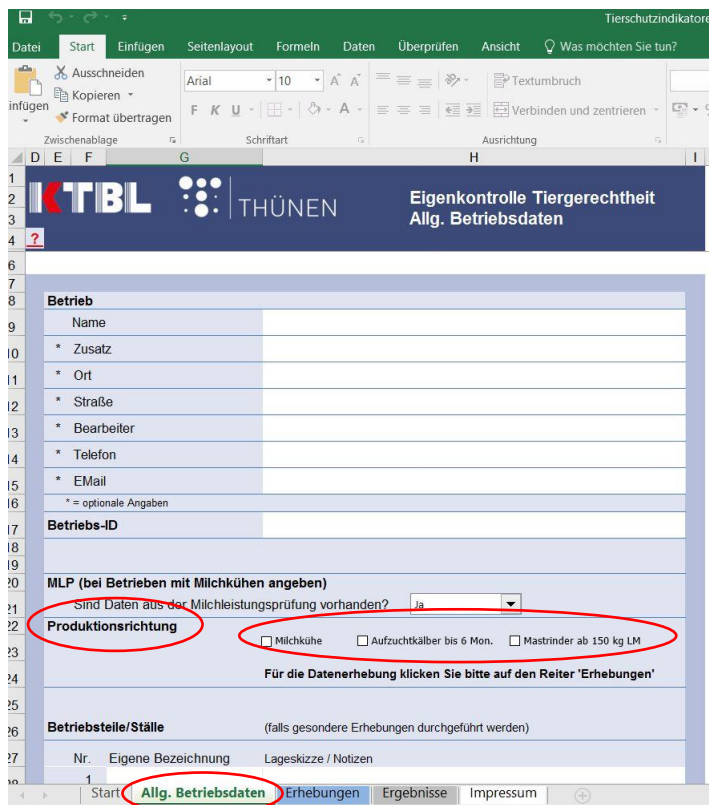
Tierschutzindikatore

Datei Start Einfügen Seitenlayout Formeln Daten Überprüfen Ansicht Was möchten Sie tun?

Ausschneiden
Kopieren
Format übertragen
infügen
Zwischenablage

Arial 10
F K U
Schriftart

Textumbruch
Verbinden und zentrieren
Ausrichtung

D E F G H I

KTBL THÜNEN

Eigenkontrolle Tiergerechtheit
Allg. Betriebsdaten

?

Betrieb
Name
* Zusatz
* Ort
* Straße
* Bearbeiter
* Telefon
* EMail
* = optionale Angaben

Betriebs-ID

MLP (bei Betrieben mit Milchkühen angeben)
Sind Daten aus der Milchleistungsprüfung vorhanden? Ja

Produktionsrichtung
Milchkühe Aufzuchtkälber bis 6 Mon. Mastrinder ab 150 kg LM

Für die Datenerhebung klicken Sie bitte auf den Reiter 'Erhebungen'

Betriebsteile/Ställe (falls gesondere Erhebungen durchgeführt werden)

Nr. Eigene Bezeichnung Lageskizze / Notizen
1

Start Allg. Betriebsdaten Erhebungen Ergebnisse Impressum